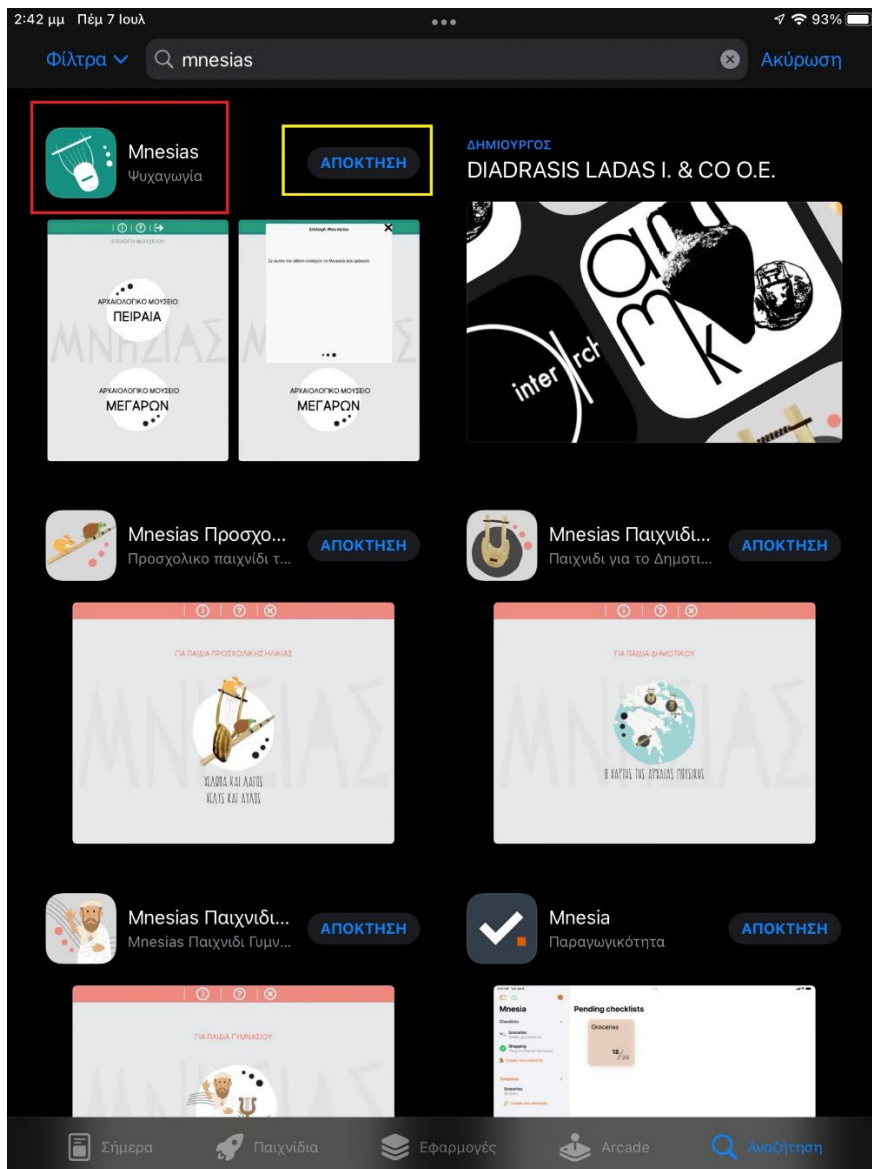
2:42 μμ Πέμ 7 Ιουλ

93%

Φίλτρα

mnesias

Ακύρωση

Mnesias
Ψυχαγωγία

ΑΠΟΚΤΗΣΗ

ΔΗΜΙΟΥΡΓΟΣ
DIADRASIS LADAS I. & CO O.E.

ΕΠΙΛΟΓΗ ΜΟΥΣΕΙΟΥ

ΑΡΧΑΙΟΛΟΓΙΚΟ ΜΟΥΣΕΙΟ
ΠΕΙΡΑΙΑ

ΑΡΧΑΙΟΛΟΓΙΚΟ ΜΟΥΣΕΙΟ
ΜΕΓΑΡΩΝ

ΜΝΗΣΙΑΣ

Επιλογή Μουσείου

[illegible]

ΑΡΧΑΙΟΛΟΓΙΚΟ ΜΟΥΣΕΙΟ
ΜΕΓΑΡΩΝ

inter rch

Mnesias Προσχο...
Προσχολικο παιχνίδι τ...

ΑΠΟΚΤΗΣΗ

Mnesias Παιχνιδι...
Παιχνίδι για το Δημοτι...

ΑΠΟΚΤΗΣΗ

ΓΙΑ ΠΑΙΔΙΑ ΠΡΟΣΧΟΛΙΚΗΣ ΗΛΙΚΙΑΣ

ΧΕΛΩΝΑ ΚΑΙ ΛΑΓΟΣ
ΧΕΛΥΣ ΚΑΙ ΑΥΛΟΣ

ΜΝΗΣΙΑΣ

ΓΙΑ ΠΑΙΔΙΑ ΔΗΜΟΤΙΚΟΥ

Ο ΧΑΡΤΗΣ ΤΗΣ ΑΡΧΑΙΑΣ ΜΟΥΣΙΚΗΣ

ΜΝΗΣΙΑΣ

Mnesias Παιχνιδι...
Mnesias Παιχνίδι Γυμν...

ΑΠΟΚΤΗΣΗ

Mnesia
Παραγωγικότητα

ΑΠΟΚΤΗΣΗ

ΓΙΑ ΠΑΙΔΙΑ ΓΥΜΝΑΣΙΟΥ

Mnesia

Pending checklists

Groceries

Shopping

Groceries

18/28

Σήμερα

Παιχνίδια

Εφαρμογές

Arcade

Αναζήτηση